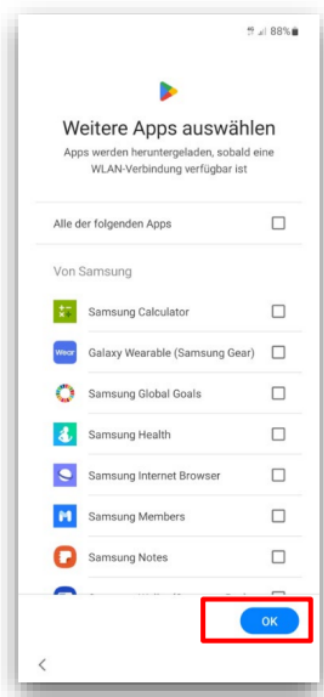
88%

Weitere Apps auswählen

Apps werden heruntergeladen, sobald eine WLAN-Verbindung verfügbar ist

Alle der folgenden Apps

Von Samsung

Samsung Calculator

Wear
Galaxy Wearable (Samsung Gear)

Samsung Global Goals

Samsung Health

Samsung Internet Browser

Samsung Members

Samsung Notes

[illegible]

OK

<